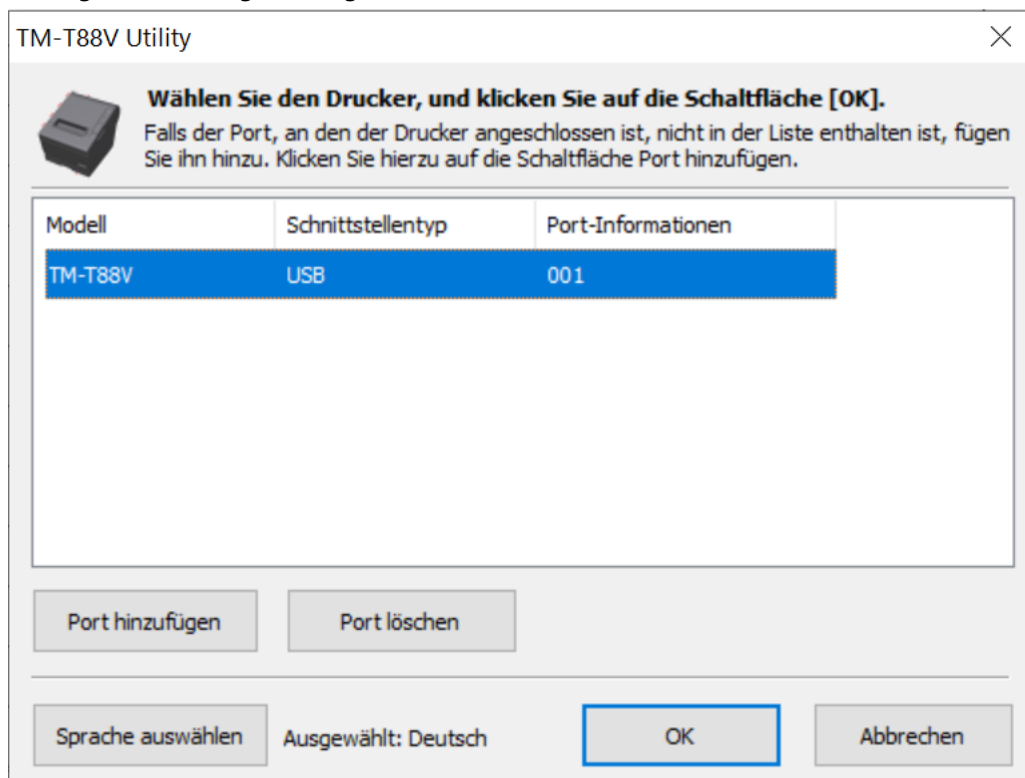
TM-T88V Utility

**Wählen Sie den Drucker, und klicken Sie auf die Schaltfläche [OK].**

Falls der Port, an den der Drucker angeschlossen ist, nicht in der Liste enthalten ist, fügen Sie ihn hinzu. Klicken Sie hierzu auf die Schaltfläche Port hinzufügen.

| Modell | Schnittstellentyp | Port-Informationen |
|---|---|---|
| TM-T88V | USB | 001 |

Port hinzufügen

Port löschen

Sprache auswählen

Ausgewählt: Deutsch

OK

Abbrechen